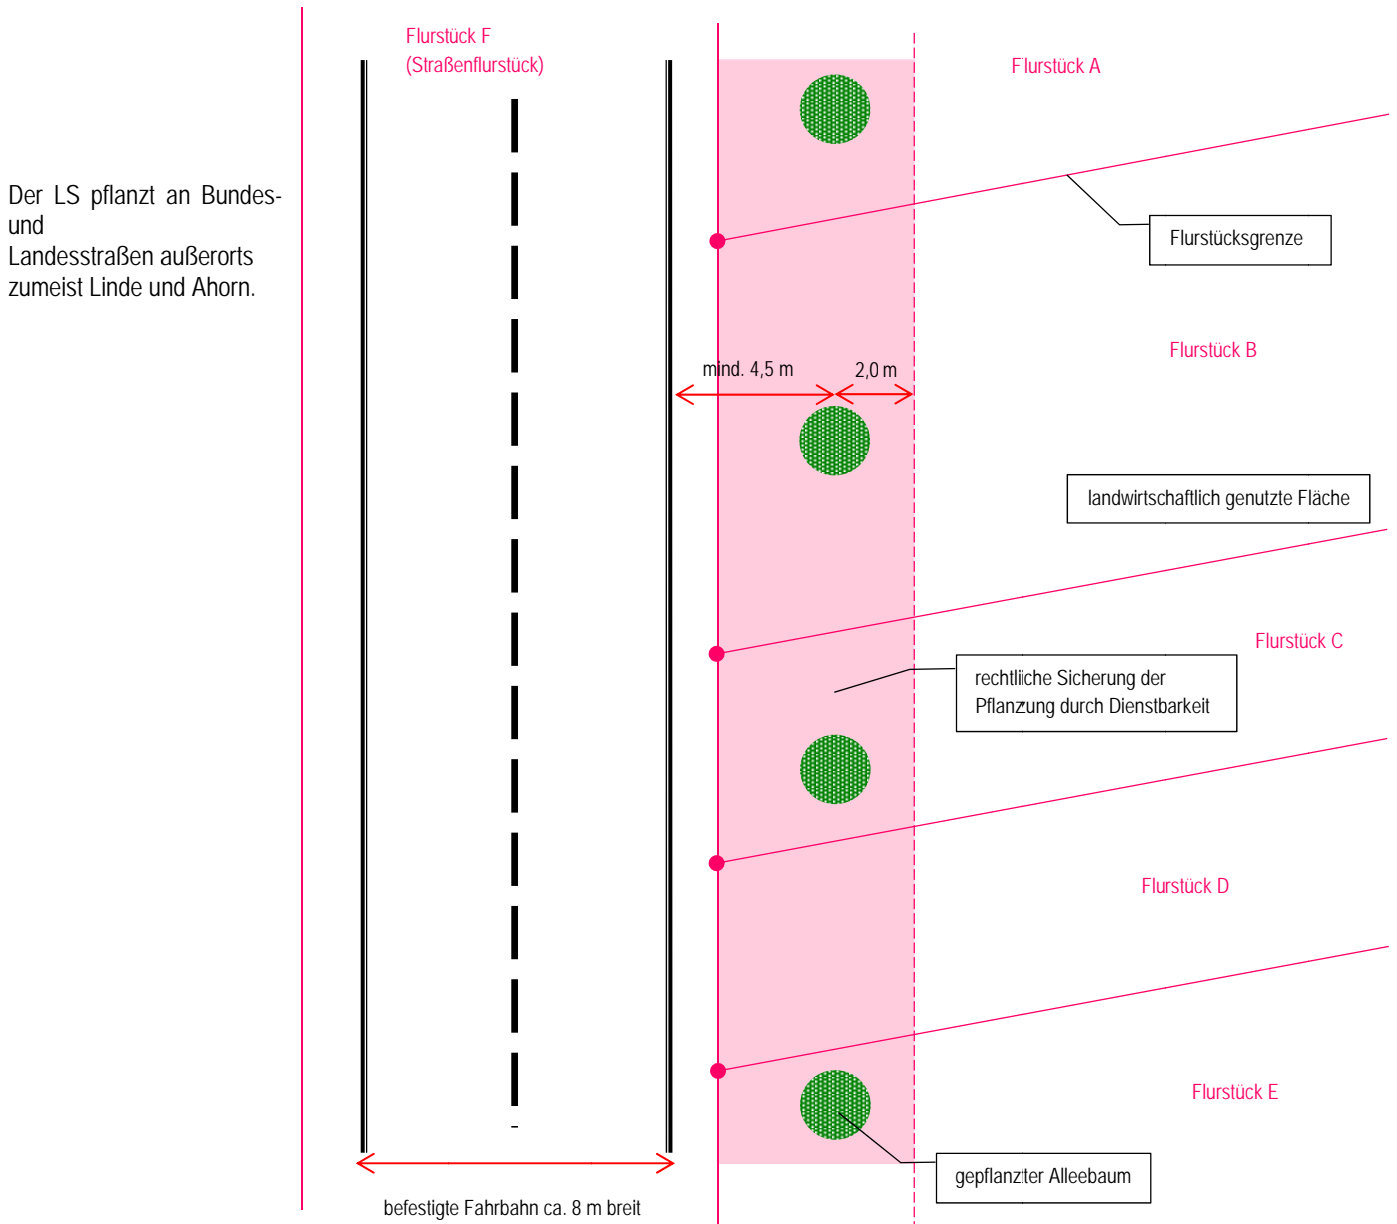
Der LS pflanzt an Bundes- und Landesstraßen außerorts zumeist Linde und Ahorn.

Flurstück F
(Straßenflurstück)

Flurstück A

Flurstücksgrenze

Flurstück B

mind. 4,5 m

2,0 m

landwirtschaftlich genutzte Fläche

Flurstück C

rechtliche Sicherung der Pflanzung durch Dienstbarkeit

Flurstück D

Flurstück E

gepflanzter Alleebaum

befestigte Fahrbahn ca. 8 m breit